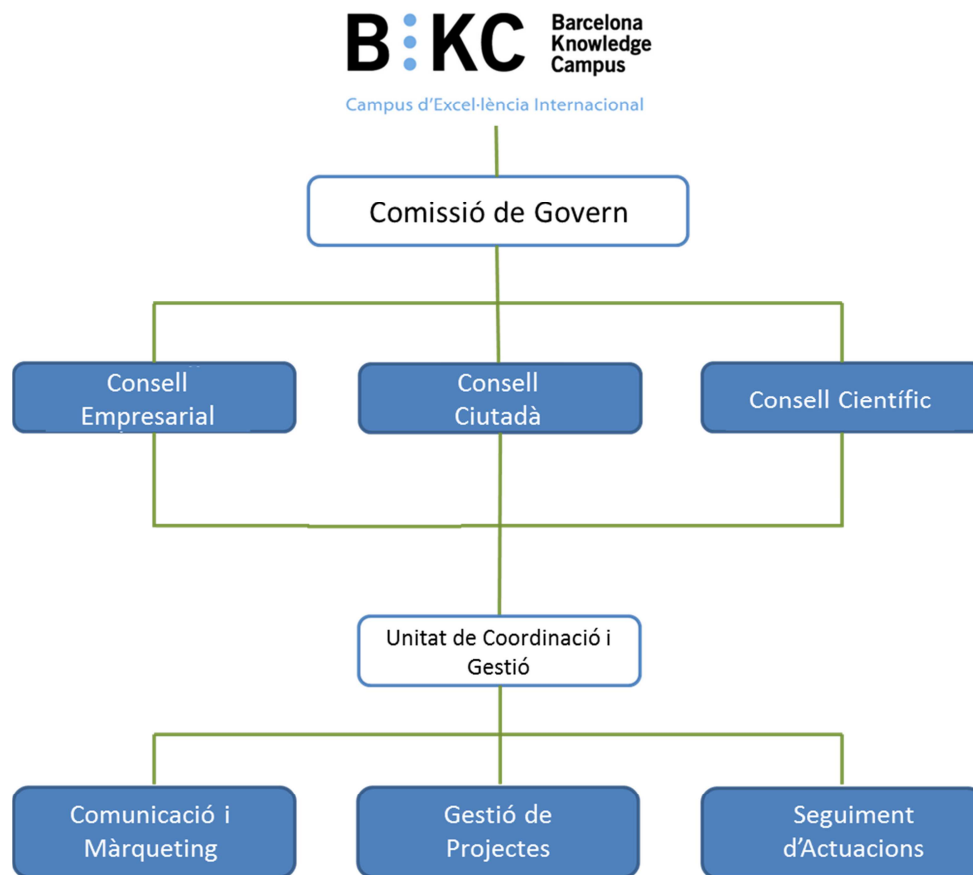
B:KC Barcelona Knowledge Campus

Campus d'Excel·lència Internacional

Comissió de Govern

Consell Empresarial

Consell Ciutadà

Consell Científic

Unitat de Coordinació i Gestió

Comunicació i Màrqueting

Gestió de Projectes

Seguiment d'Actuacions